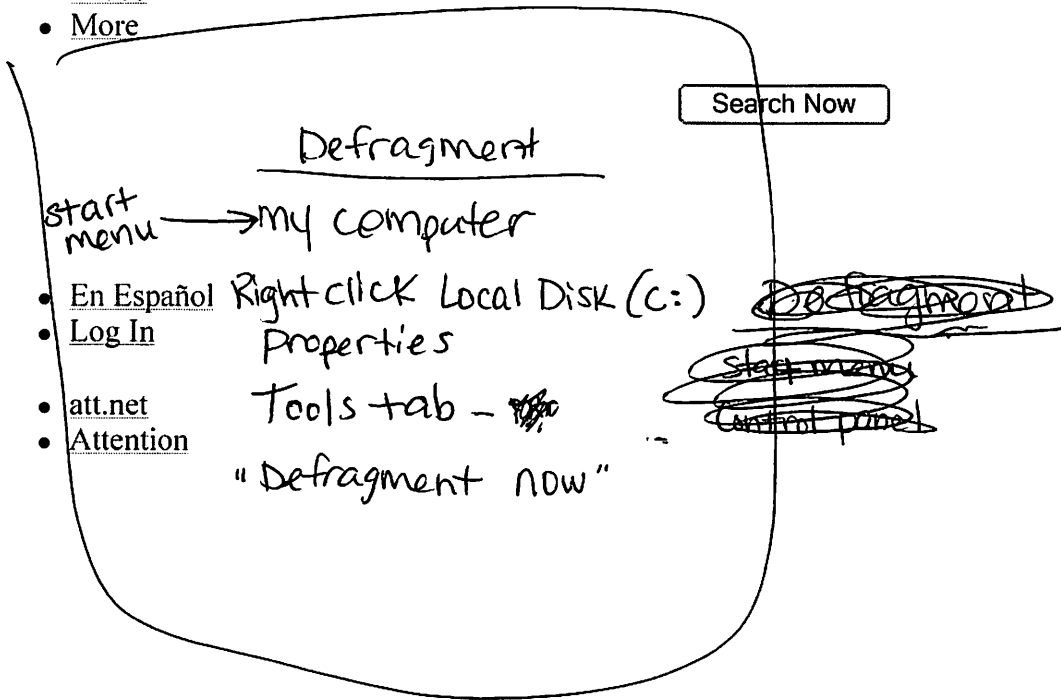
- More

Search Now

Defragment

start menu → my computer

- En Español
- Log In

Right click Local Disk (c:)

Properties

- att.net
- Attention

Tools tab – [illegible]

"Defragment now"

~~Defragment~~

~~start menu~~

~~Control panel~~